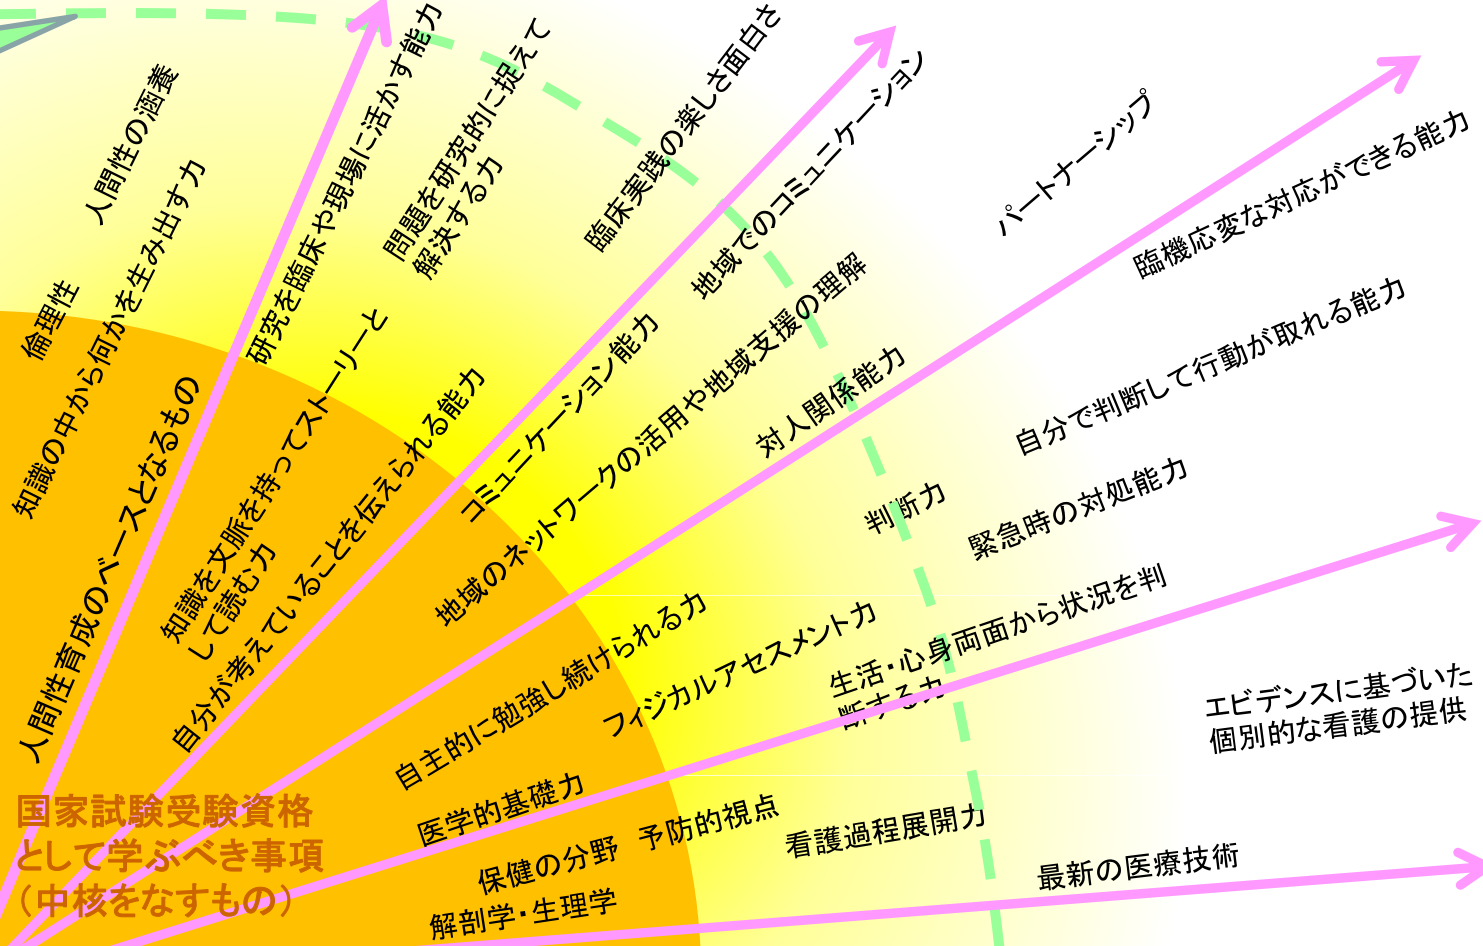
倫理性

人間性の涵養

知識の中から何かを生み出す力

人間性育成のベースとなるもの

研究を臨床や現場に活かす能力

問題を研究的に捉えて解決する力

臨床実践の楽しさ面白さ

知識を文脈を持ってストーリーとして読む力

自分が考えていることを伝えられる能力

コミュニケーション能力

地域でのコミュニケーション

地域のネットワークの活用や地域支援の理解

パートナーシップ

対人関係能力

臨機応変な対応ができる能力

自分で判断して行動が取れる能力

判断力

緊急時の対処能力

自主的に勉強し続けられる力

フィジカルアセスメント力

生活・心身両面から状況を判断する力

エビデンスに基づいた個別的な看護の提供

医学的基礎力

保健の分野　予防的視点

看護過程展開力

解剖学・生理学

最新の医療技術

国家試験受験資格として学ぶべき事項（中核をなすもの）